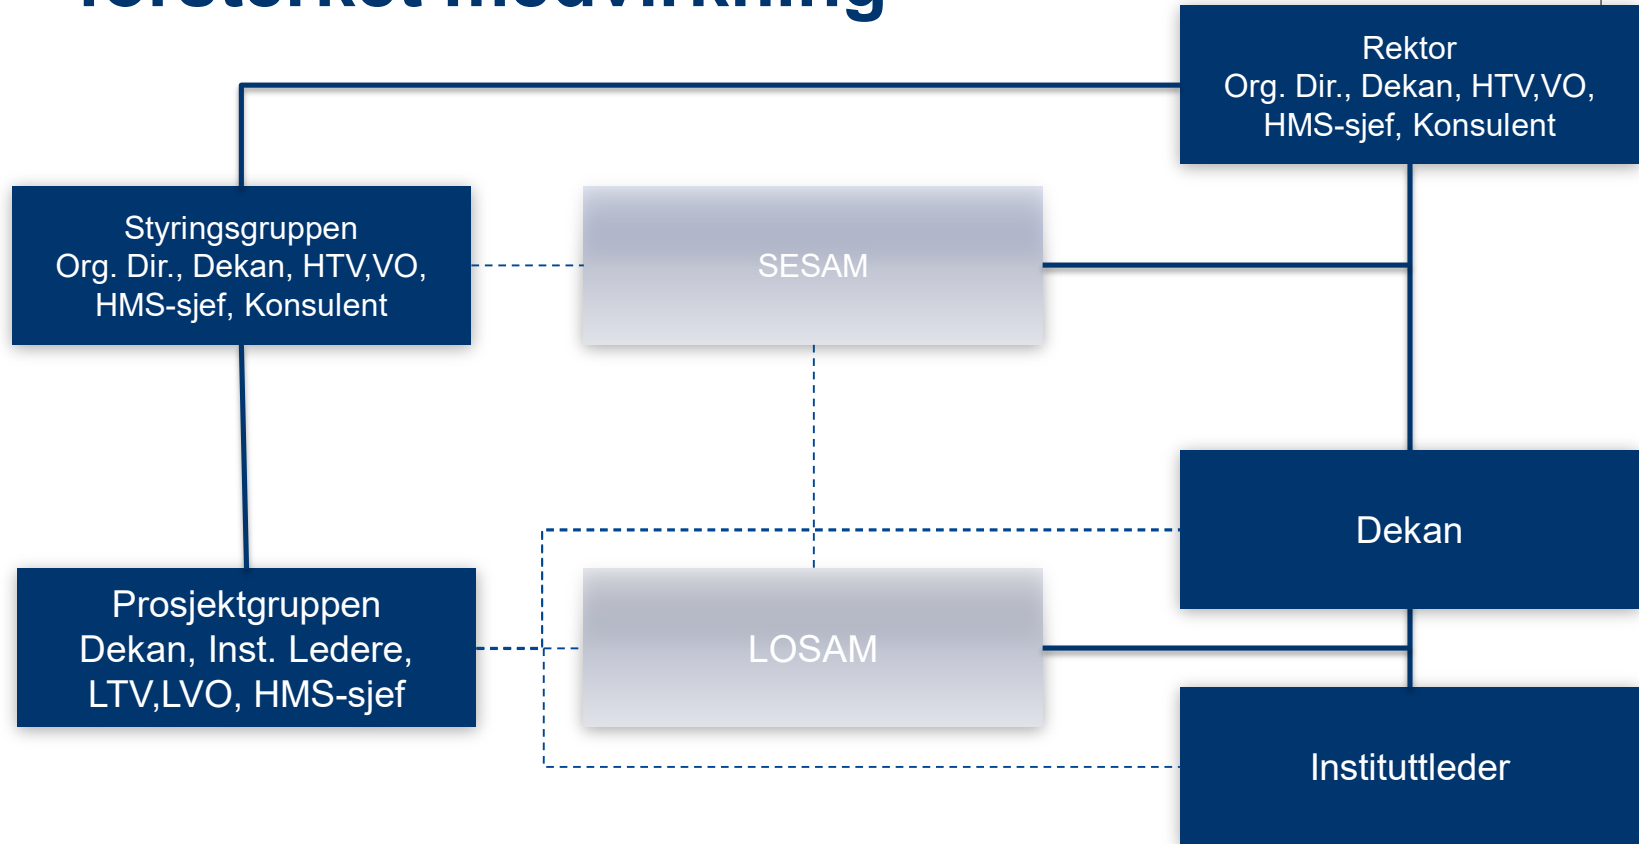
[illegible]

Rektor
Org. Dir., Dekan, HTV,VO, HMS-sjef, Konsulent

Styringsgruppen
Org. Dir., Dekan, HTV,VO, HMS-sjef, Konsulent

SESAM

Dekan

Prosjektgruppen
Dekan, Inst. Ledere, LTV,LVO, HMS-sjef

LOSAM

Instituttleder